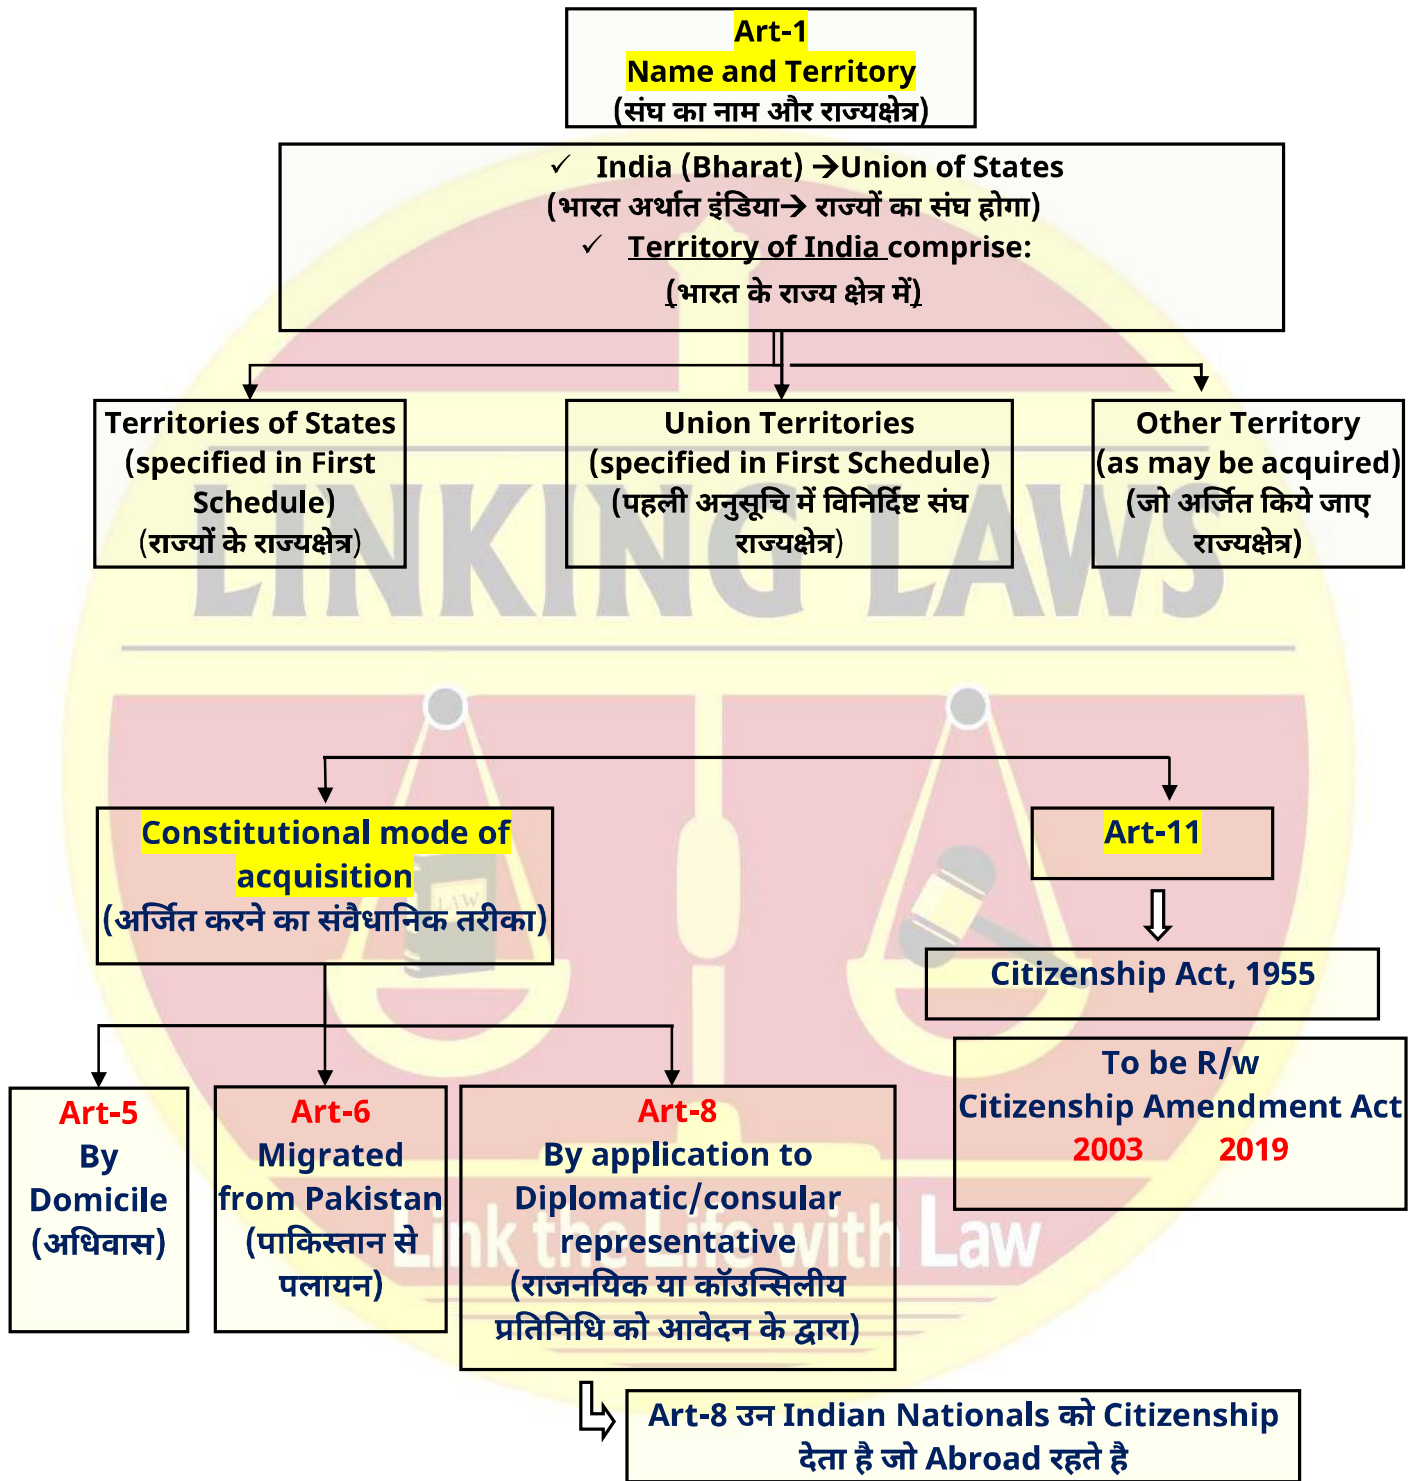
Art-1
Name and Territory
(संघ का नाम और राज्यक्षेत्र)

✓ India (Bharat) →Union of States
(भारत अर्थात इंडिया→ राज्यों का संघ होगा)
✓ Territory of India comprise:
(भारत के राज्य क्षेत्र में)

Territories of States (specified in First Schedule)
(राज्यों के राज्यक्षेत्र)

Union Territories
(specified in First Schedule)
(पहली अनुसूचि में विनिर्दिष्ट संघ राज्यक्षेत्र)

Other Territory
(as may be acquired)
(जो अर्जित किये जाए राज्यक्षेत्र)

LINKING LAWS

Constitutional mode of acquisition
(अर्जित करने का संवैधानिक तरीका)

Art-11

Citizenship Act, 1955

To be R/w
Citizenship Amendment Act
2003 2019

Art-5
By Domicile
(अधिवास)

Art-6
Migrated from Pakistan
(पाकिस्तान से पलायन)

Art-8
By application to Diplomatic/consular representative
(राजनयिक या कॉउन्सिलीय प्रतिनिधि को आवेदन के द्वारा)

Link the Life with Law

Art-8 उन Indian Nationals को Citizenship देता है जो Abroad रहते है